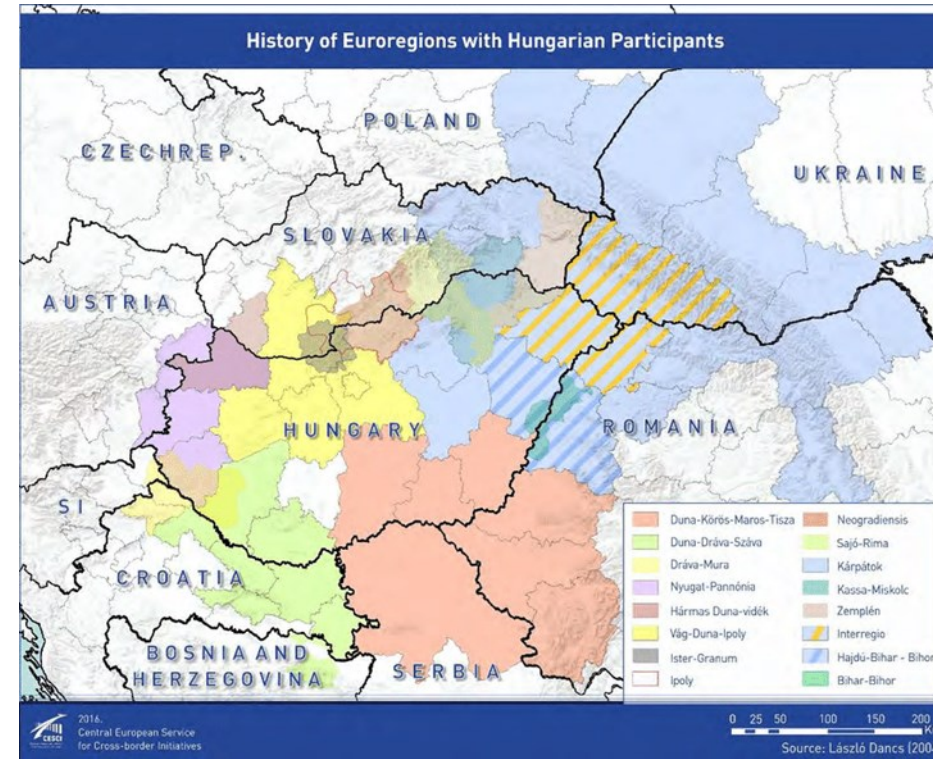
History of Euroregions with Hungarian Participants

POLAND

CZECHREP.

UKRAINE

SLOVAKIA

AUSTRIA

HUNGARY

ROMANIA

SI

CROATIA

BOSNIA AND HERZEGOVINA

SERBIA

Duna-Körös-Maros-Tisza
Duna-Dráva-Száva
Dráva-Mura
Nyugat-Pannónia
Hármas Duna-vidék
Vág-Duna-Ipoly
Ister-Granum
Ipoly
Neogradiensis
Sajó-Rima
Kárpátok
Kassa-Miskolc
Zemplén
Interregio
Hajdú-Bihar - Bihor
Bihar-Bihor

CESCI
2016.
Central European Service for Cross-border Initiatives

0 25 50 100 150 200
Source: László Dancs (2004